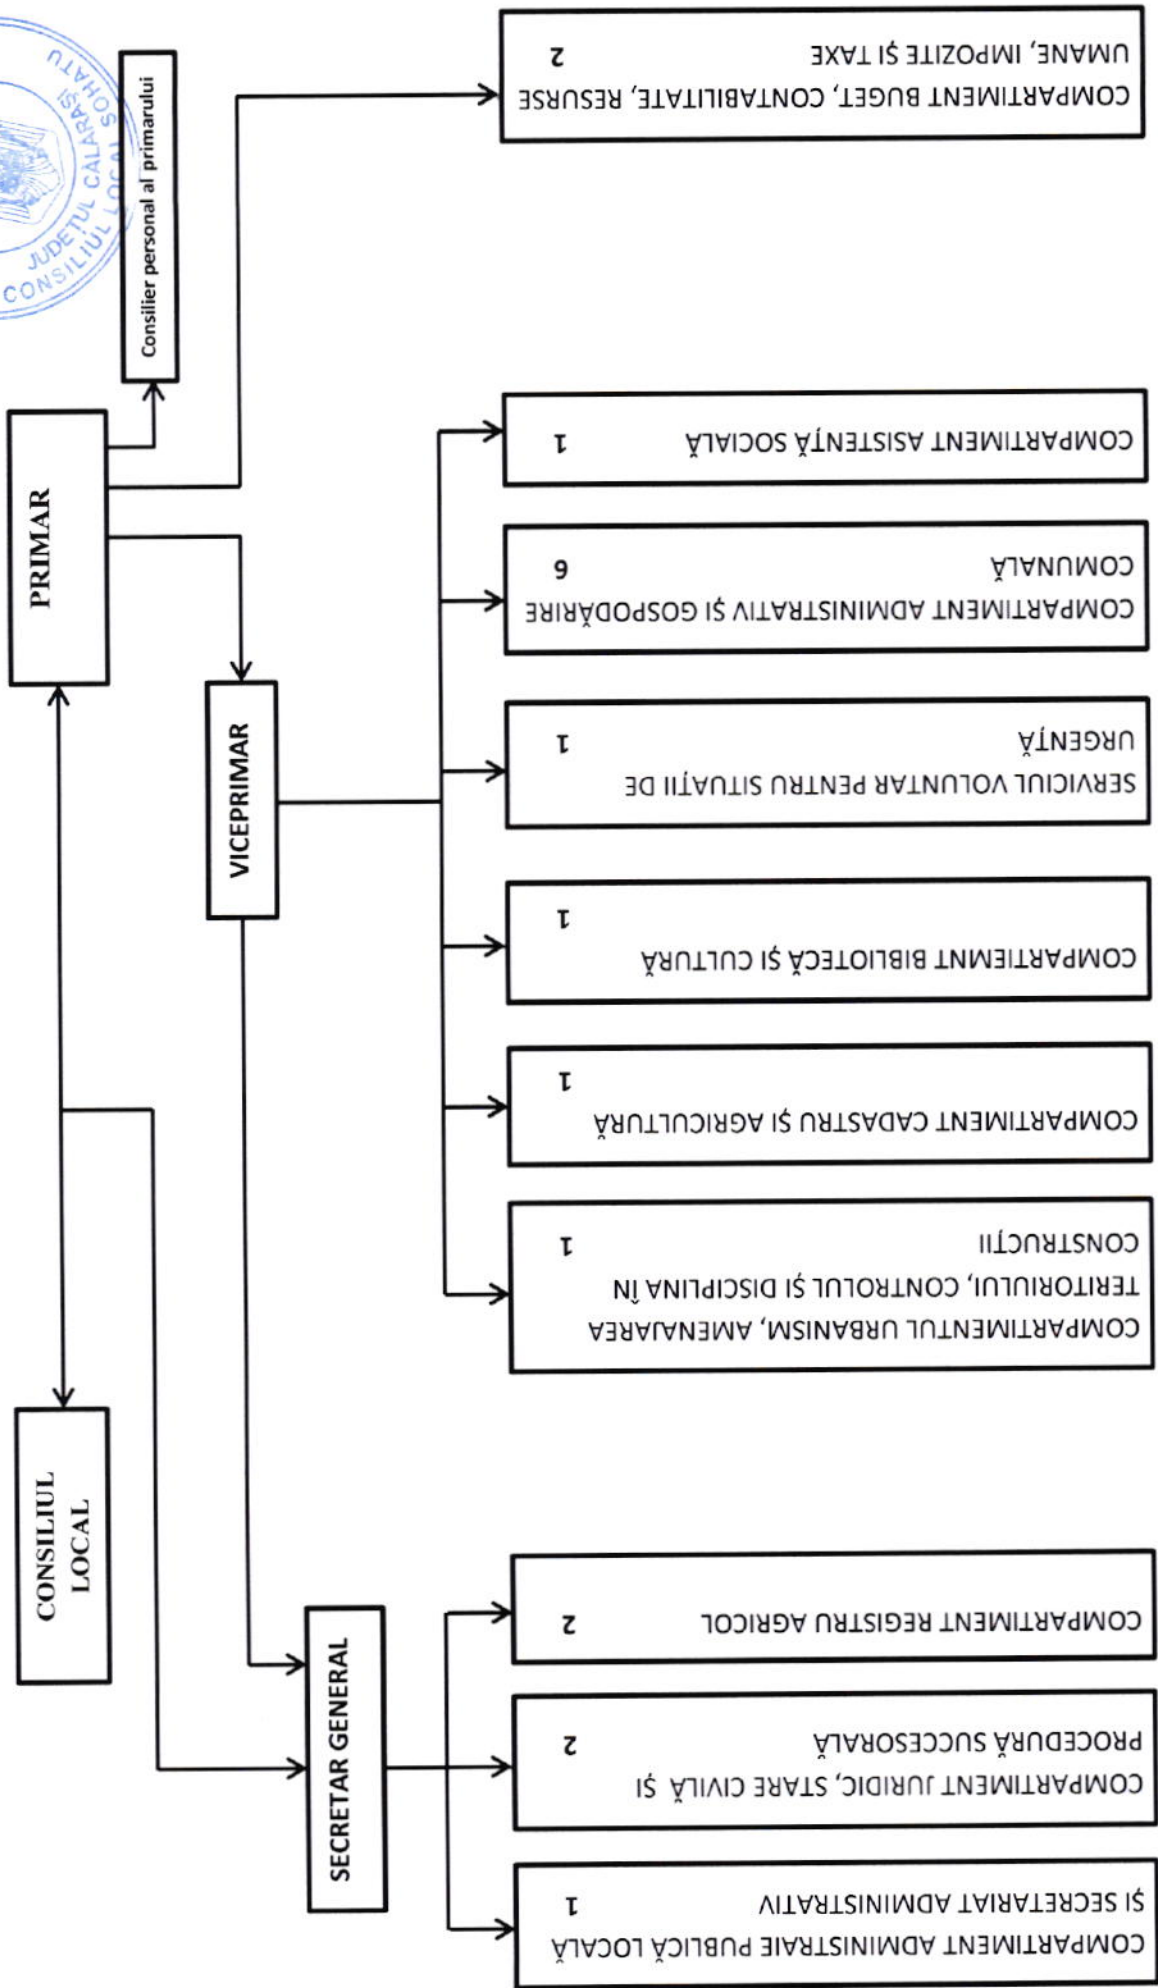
CONSILIUL LOCAL

PRIMAR

Consilier personal al primarului

COMPARTIMENT BUGET, CONTABILITATE, RESURSE UMANE, IMPOZITE ȘI TAXE 2

VICEPRIMAR

COMPARTIMENT ASISTENȚĂ SOCIALĂ 1

COMPARTIMENT ADMINISTRATIV ȘI GOSPODĂRIRE COMUNALĂ 6

SERVICIUL VOLUNTAR PENTRU SITUAȚII DE URGENȚĂ 1

COMPARTIEMNT BIBLIOTECĂ ȘI CULTURĂ 1

COMPARTIMENT CADASTRU ȘI AGRICULTURĂ 1

COMPARTIMENTUL URBANISM, AMENAJAREA TERITORIULUI, CONTROLUL ȘI DISCIPLINA ÎN CONSTRUCȚII 1

SECRETAR GENERAL

COMPARTIMENT REGISTRU AGRICOL 2

COMPARTIMENT JURIDIC, STARE CIVILĂ ȘI PROCEDURĂ SUCCESORALĂ 2

COMPARTIMENT ADMINISTRAȚIE PUBLICĂ LOCALĂ ȘI SECRETARIAT ADMINISTRATIV 1

JUDEȚUL CĂLĂRAȘI CONSILIUL LOCAL SOHATU